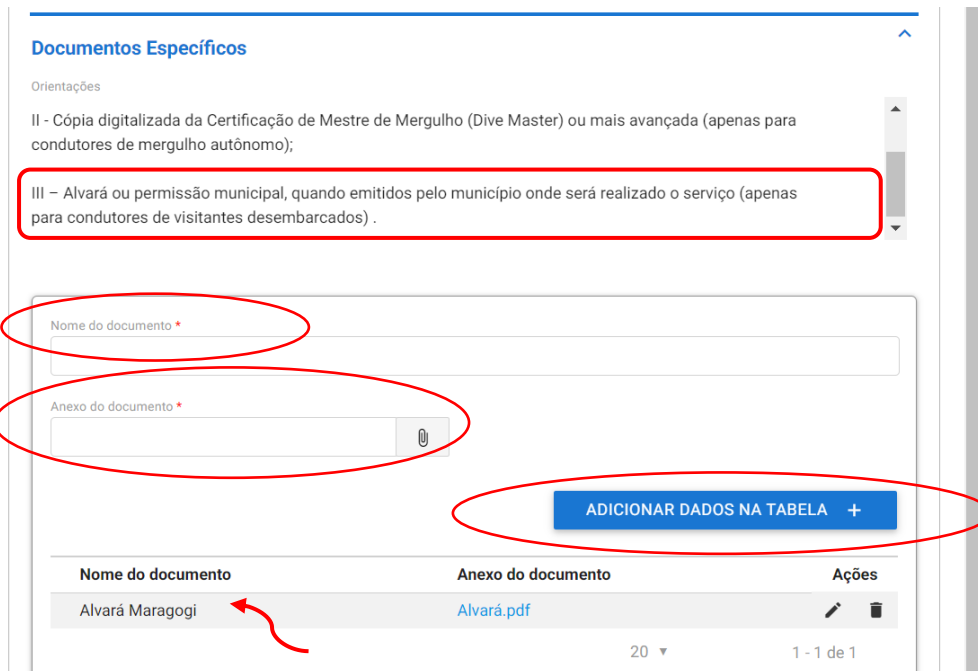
Documentos Específicos

Orientações

II - Cópia digitalizada da Certificação de Mestre de Mergulho (Dive Master) ou mais avançada (apenas para condutores de mergulho autônomo);

III – Alvará ou permissão municipal, quando emitidos pelo município onde será realizado o serviço (apenas para condutores de visitantes desembarcados) .

Nome do documento *

Anexo do documento *

ADICIONAR DADOS NA TABELA +

| Nome do documento | Anexo do documento | Ações |
|---|---|---|
| Alvará Maragogi | Alvará.pdf | |

20 ▾ 1 - 1 de 1